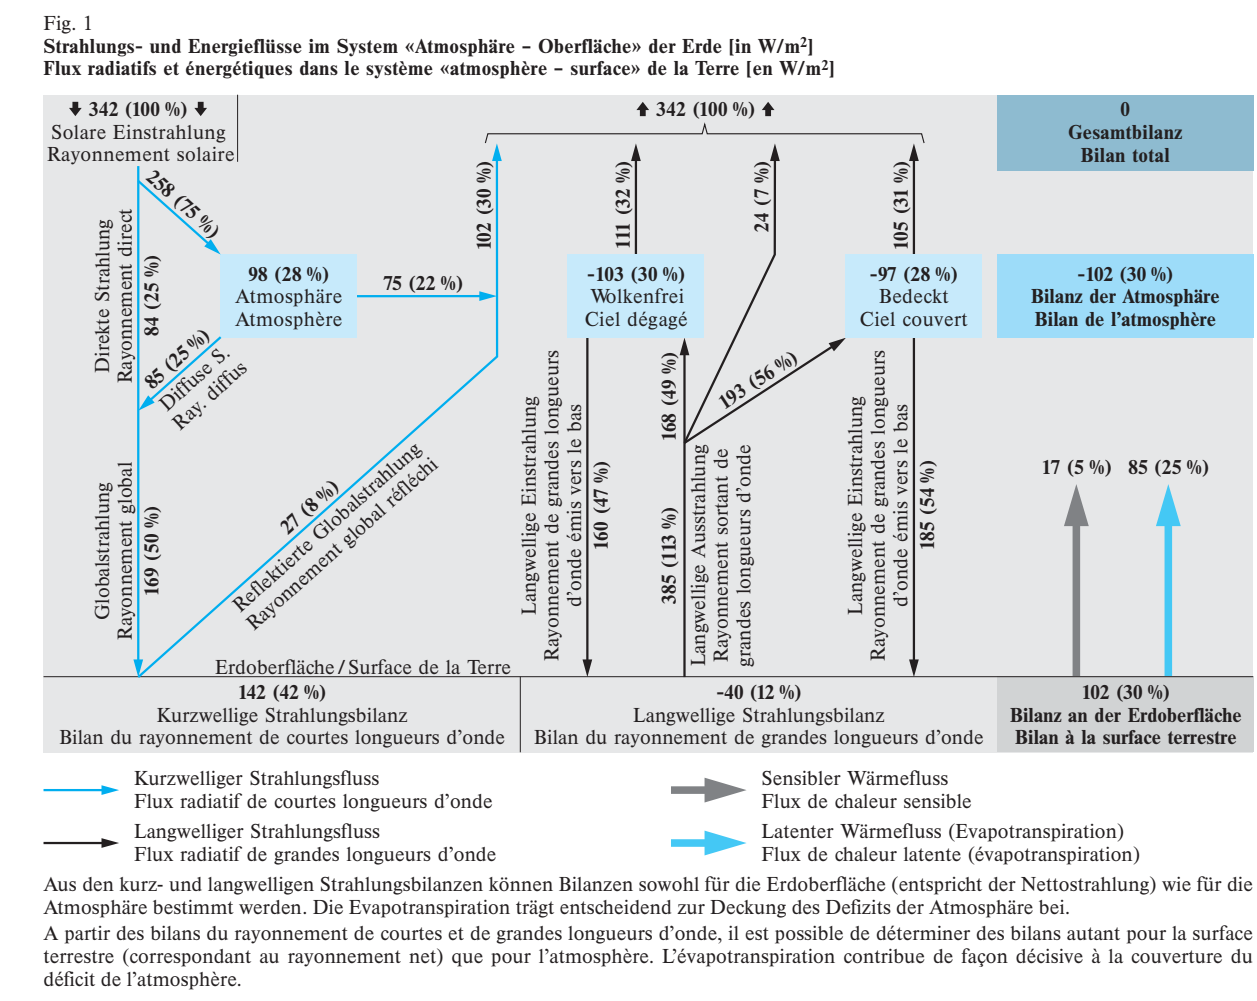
Fig. 1
**Strahlungs- und Energieflüsse im System «Atmosphäre – Oberfläche» der Erde [in W/m$^2$]**
**Flux radiatifs et énergétiques dans le système «atmosphère – surface» de la Terre [en W/m$^2$]**

342 (100 %)
Solare Einstrahlung
Rayonnement solaire

342 (100 %)

0
Gesamtbilanz
Bilan total

258 (75 %)
Direkte Strahlung
Rayonnement direct
84 (25 %)
98 (28 %)
Atmosphäre
Atmosphère
75 (22 %)
102 (30 %)
85 (25 %)
Diffuse S.
Ray. diffus

111 (32 %)
-103 (30 %)
Wolkenfrei
Ciel dégagé

24 (7 %)

105 (31 %)
-97 (28 %)
Bedeckt
Ciel couvert

-102 (30 %)
Bilanz der Atmosphäre
Bilan de l'atmosphère

168 (49 %)
193 (56 %)

Globalstrahlung
Rayonnement global
169 (50 %)
27 (8 %)
Reflektierte Globalstrahlung
Rayonnement global réfléchi

Langwellige Einstrahlung
Rayonnement de grandes longueurs d'onde émis vers le bas
160 (47 %)

385 (113 %)
Langwellige Ausstrahlung
Rayonnement sortant de grandes longueurs d'onde

Langwellige Einstrahlung
Rayonnement de grandes longueurs d'onde émis vers le bas
185 (54 %)

17 (5 %) 85 (25 %)

Erdoberfläche / Surface de la Terre

142 (42 %)
Kurzwellige Strahlungsbilanz
Bilan du rayonnement de courtes longueurs d'onde

-40 (12 %)
Langwellige Strahlungsbilanz
Bilan du rayonnement de grandes longueurs d'onde

102 (30 %)
Bilanz an der Erdoberfläche
Bilan à la surface terrestre

Kurzwelliger Strahlungsfluss
Flux radiatif de courtes longueurs d'onde

Sensibler Wärmefluss
Flux de chaleur sensible

Langwelliger Strahlungsfluss
Flux radiatif de grandes longueurs d'onde

Latenter Wärmefluss (Evapotranspiration)
Flux de chaleur latente (évapotranspiration)

Aus den kurz- und langwelligen Strahlungsbilanzen können Bilanzen sowohl für die Erdoberfläche (entspricht der Nettostrahlung) wie für die Atmosphäre bestimmt werden. Die Evapotranspiration trägt entscheidend zur Deckung des Defizits der Atmosphäre bei.

A partir des bilans du rayonnement de courtes et de grandes longueurs d'onde, il est possible de déterminer des bilans autant pour la surface terrestre (correspondant au rayonnement net) que pour l'atmosphère. L'évapotranspiration contribue de façon décisive à la couverture du déficit de l'atmosphère.